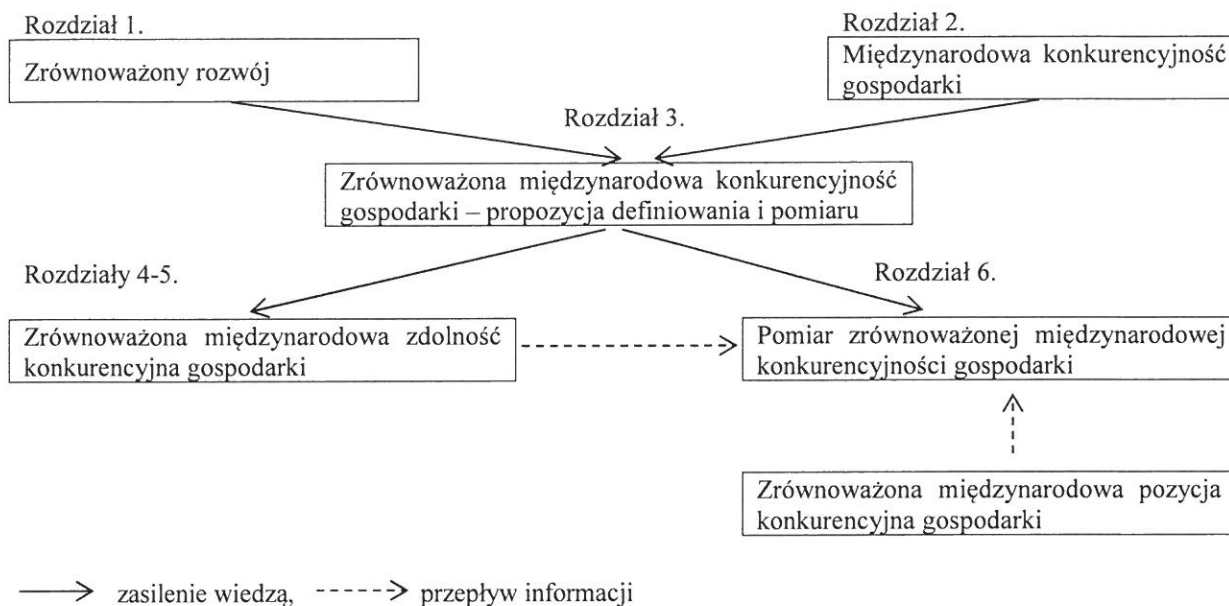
Rozdział 1.

Zrównoważony rozwój

Rozdział 2.

Międzynarodowa konkurencyjność gospodarki

Rozdział 3.

Zrównoważona międzynarodowa konkurencyjność gospodarki – propozycja definiowania i pomiaru

Rozdziały 4-5.

Zrównoważona międzynarodowa zdolność konkurencyjna gospodarki

Rozdział 6.

Pomiar zrównoważonej międzynarodowej konkurencyjności gospodarki

Zrównoważona międzynarodowa pozycja konkurencyjna gospodarki

zasilenie wiedzą, przepływ informacji